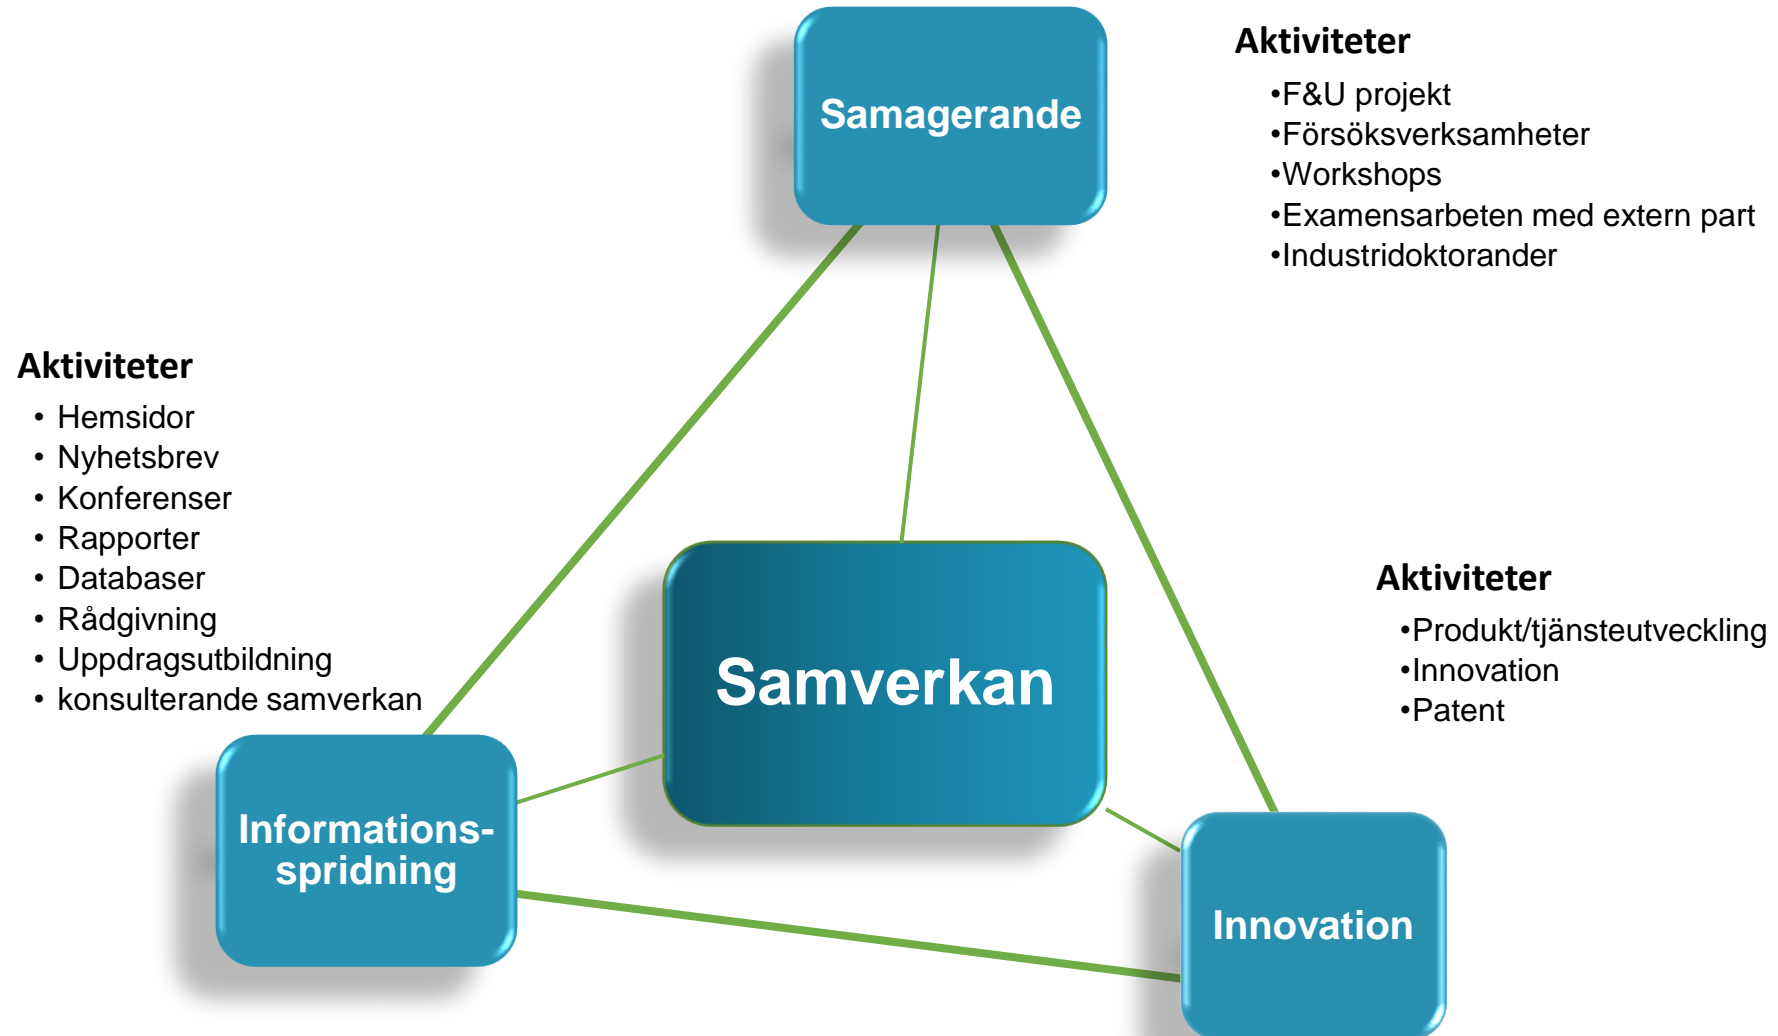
Samagerande

Aktiviteter
•F&U projekt
•Försöksverksamheter
•Workshops
•Examensarbeten med extern part
•Industridoktorander

Aktiviteter
• Hemsidor
• Nyhetsbrev
• Konferenser
• Rapporter
• Databaser
• Rådgivning
• Uppdragsutbildning
• konsulterande samverkan

Samverkan

Aktiviteter
•Produkt/tjänsteutveckling
•Innovation
•Patent

Informationsspridning

Innovation